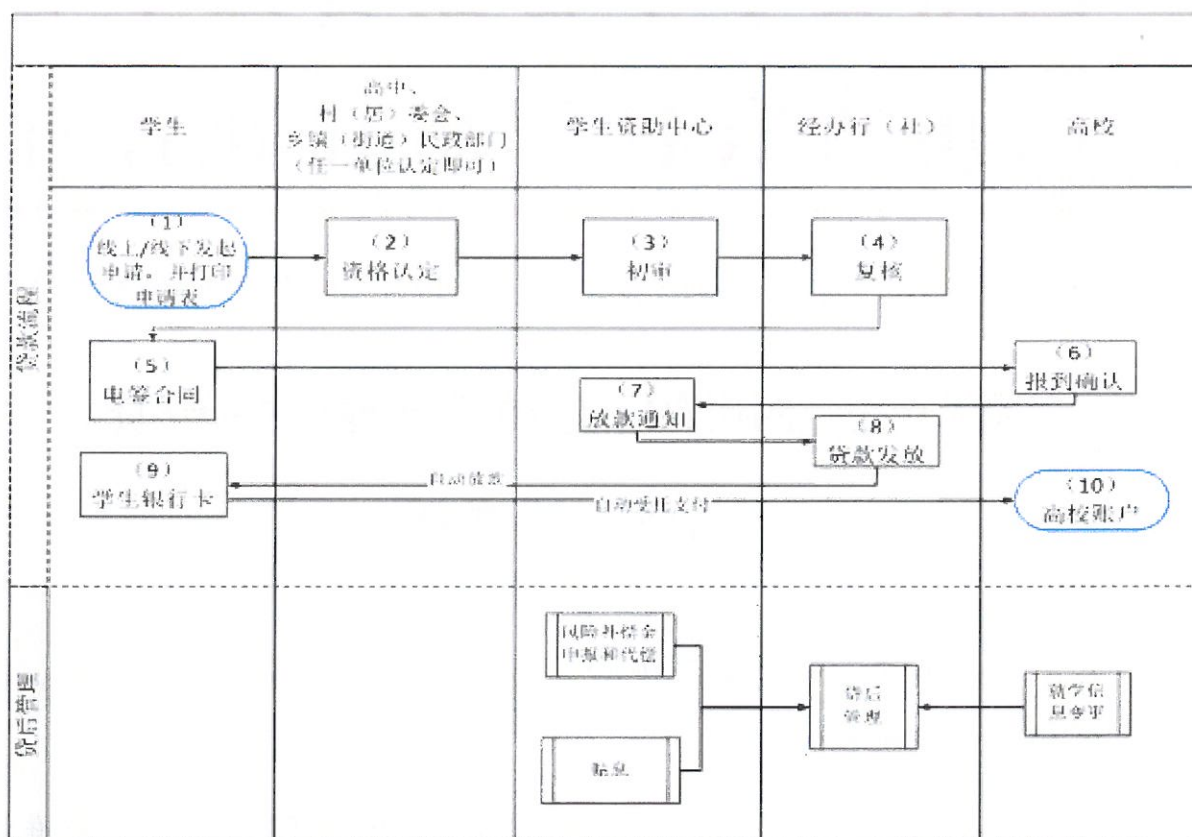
| | 学生 | 高中、村（居）委会、乡镇（街道）民政部门（任一单位认定即可） | 学生资助中心 | 经办行（社） | 高校 |
|---|---|---|---|---|---|
| 贷款流程 | （1）线上/线下发起申请，并打印申请表 | （2）资格认定 | （3）初审 | （4）复核 | |
| | （5）电签合同 | | （7）放款通知 | （8）贷款发放 | （6）报到确认 |
| | （9）学生银行卡 | | | | （10）高校账户 |
| 贷后管理 | | | 风险补偿金申报和代偿 | 贷后管理 | 就学信息变更 |
| | | | 贴息 | | |

自动储蓄

自动受托支付